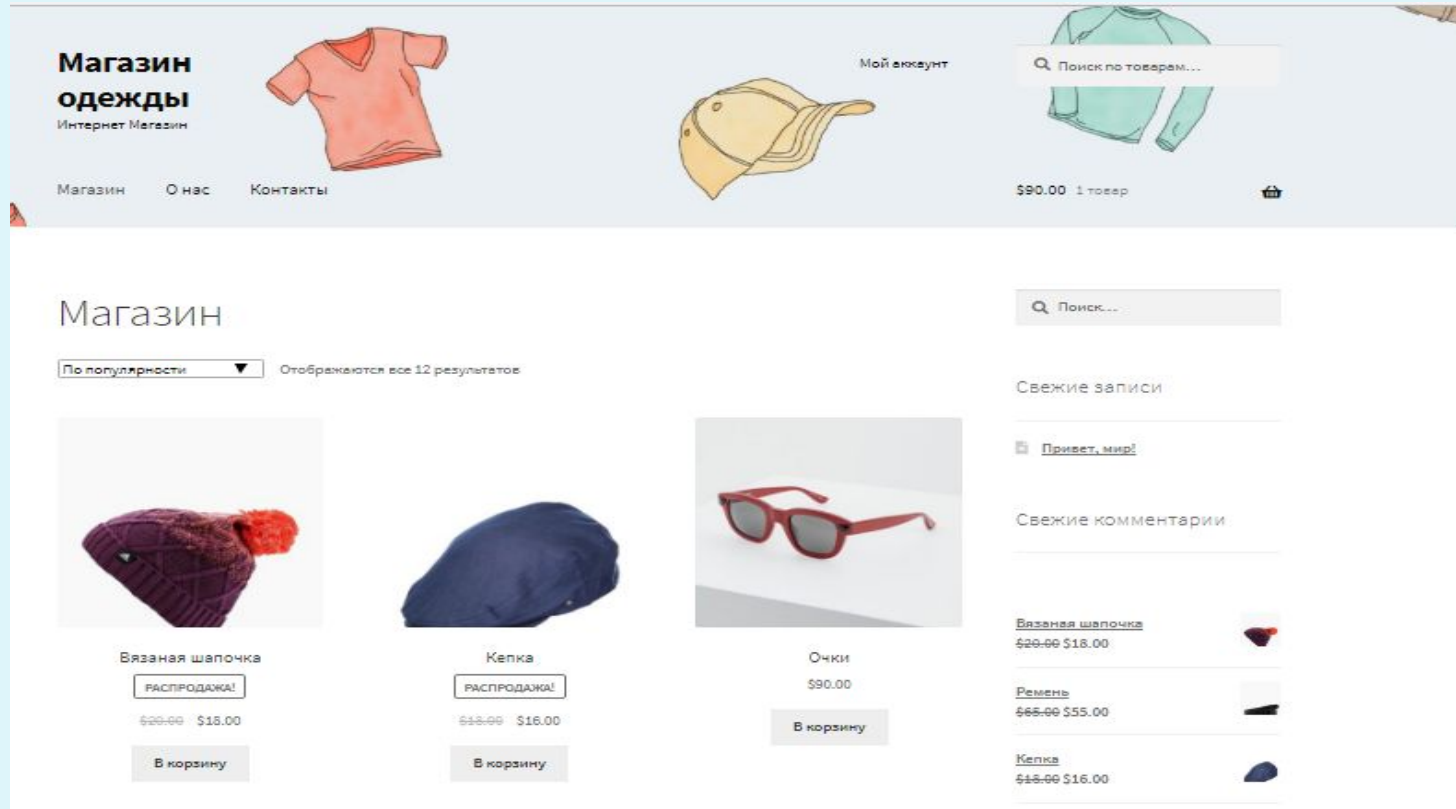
Магазин одежды
Интернет Магазин

Мой аккаунт

Поиск по товарам...

Магазин О нас Контакты

$90.00 1 товар

Магазин

По популярности

Отображаются все 12 результатов

Вязаная шапочка
РАСПРОДАЖА!
~~$20.00~~ $18.00
В корзину

Кепка
РАСПРОДАЖА!
~~$18.00~~ $16.00
В корзину

Очки
$90.00
В корзину

Поиск...

Свежие записи

Привет, мир!

Свежие комментарии

Вязаная шапочка
~~$20.00~~ $18.00

Ремень
~~$65.00~~ $55.00

Кепка
~~$18.00~~ $16.00